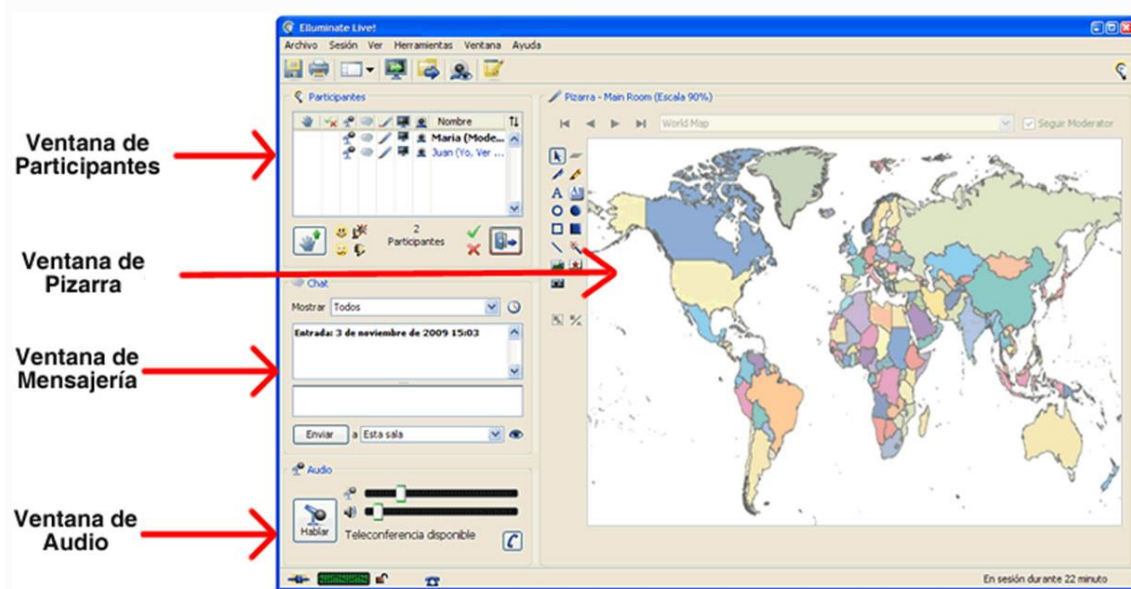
Ventana de Participantes

Ventana de Pizarra

Ventana de Mensajería

Ventana de Audio

Elluminate Live!

Archivo Sesión Ver Herramientas Ventana Ayuda

Participantes

Nombre

Maria (Mode...

Juan (Yo, Ver ...

2 Participantes

Chat

Mostrar Todos

Entrada: 3 de noviembre de 2009 15:03

Enviar a Esta sala

Audio

Hablar

Teleconferencia disponible

Pizarra - Main Room (Escala 90%)

World Map

Seguir Moderator

En sesión durante 22 minuto